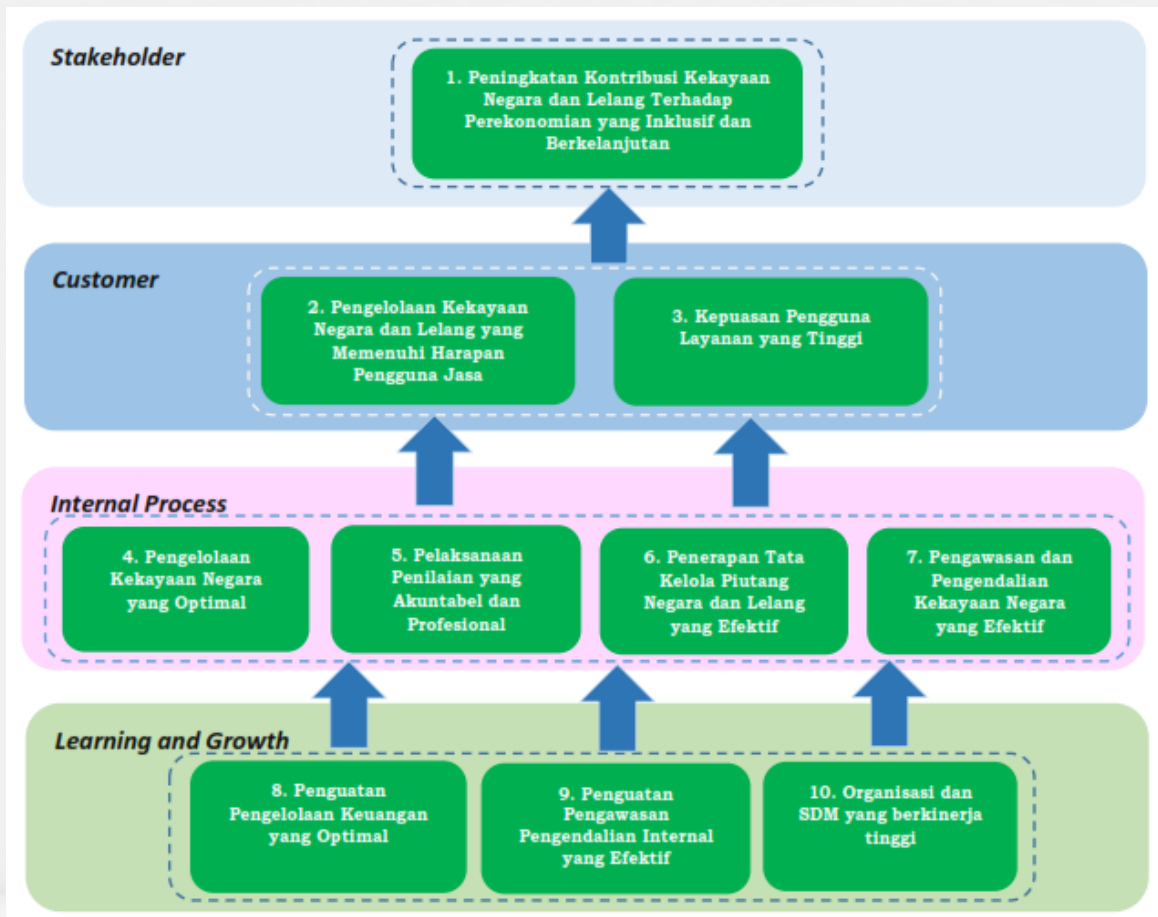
Stakeholder

1. Peningkatan Kontribusi Kekayaan Negara dan Lelang Terhadap Perekonomian yang Inklusif dan Berkelanjutan

Customer

2. Pengelolaan Kekayaan Negara dan Lelang yang Memenuhi Harapan Pengguna Jasa

3. Kepuasan Pengguna Layanan yang Tinggi

Internal Process

4. Pengelolaan Kekayaan Negara yang Optimal

5. Pelaksanaan Penilaian yang Akuntabel dan Profesional

6. Penerapan Tata Kelola Piutang Negara dan Lelang yang Efektif

7. Pengawasan dan Pengendalian Kekayaan Negara yang Efektif

Learning and Growth

8. Penguatan Pengelolaan Keuangan yang Optimal

9. Penguatan Pengawasan Pengendalian Internal yang Efektif

10. Organisasi dan SDM yang berkinerja tinggi